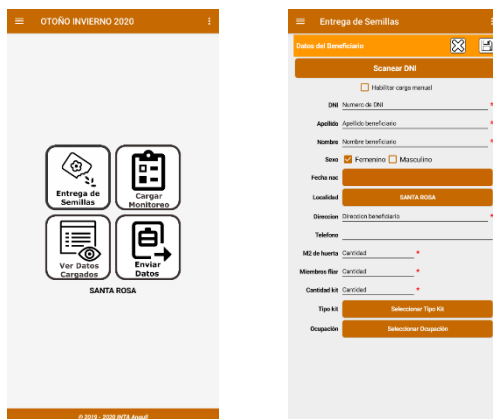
OTOÑO INVIERNO 2020

Entrega de Semillas

Cargar Monitoreo

Ver Datos Cargados

Enviar Datos

SANTA ROSA

© 2019 - 2020 INTA Argaf

Entrega de Semillas

Datos del Beneficiario

Scanear DNI

Habilitar carga manual

DNI Numero de DNI *

Apellido Apellido beneficiario *

Nombre Nombre beneficiario *

Sexo Femenino Masculino

Fecha nac

Localidad SANTA ROSA

Direccion Direccion beneficiario *

Telefono

M2 de huerta Cantidad *

Miembros flia Cantidad *

Cantidad kit Cantidad *

Tipo kit Seleccionar Tipo Kit

Ocupación Seleccionar Ocupación